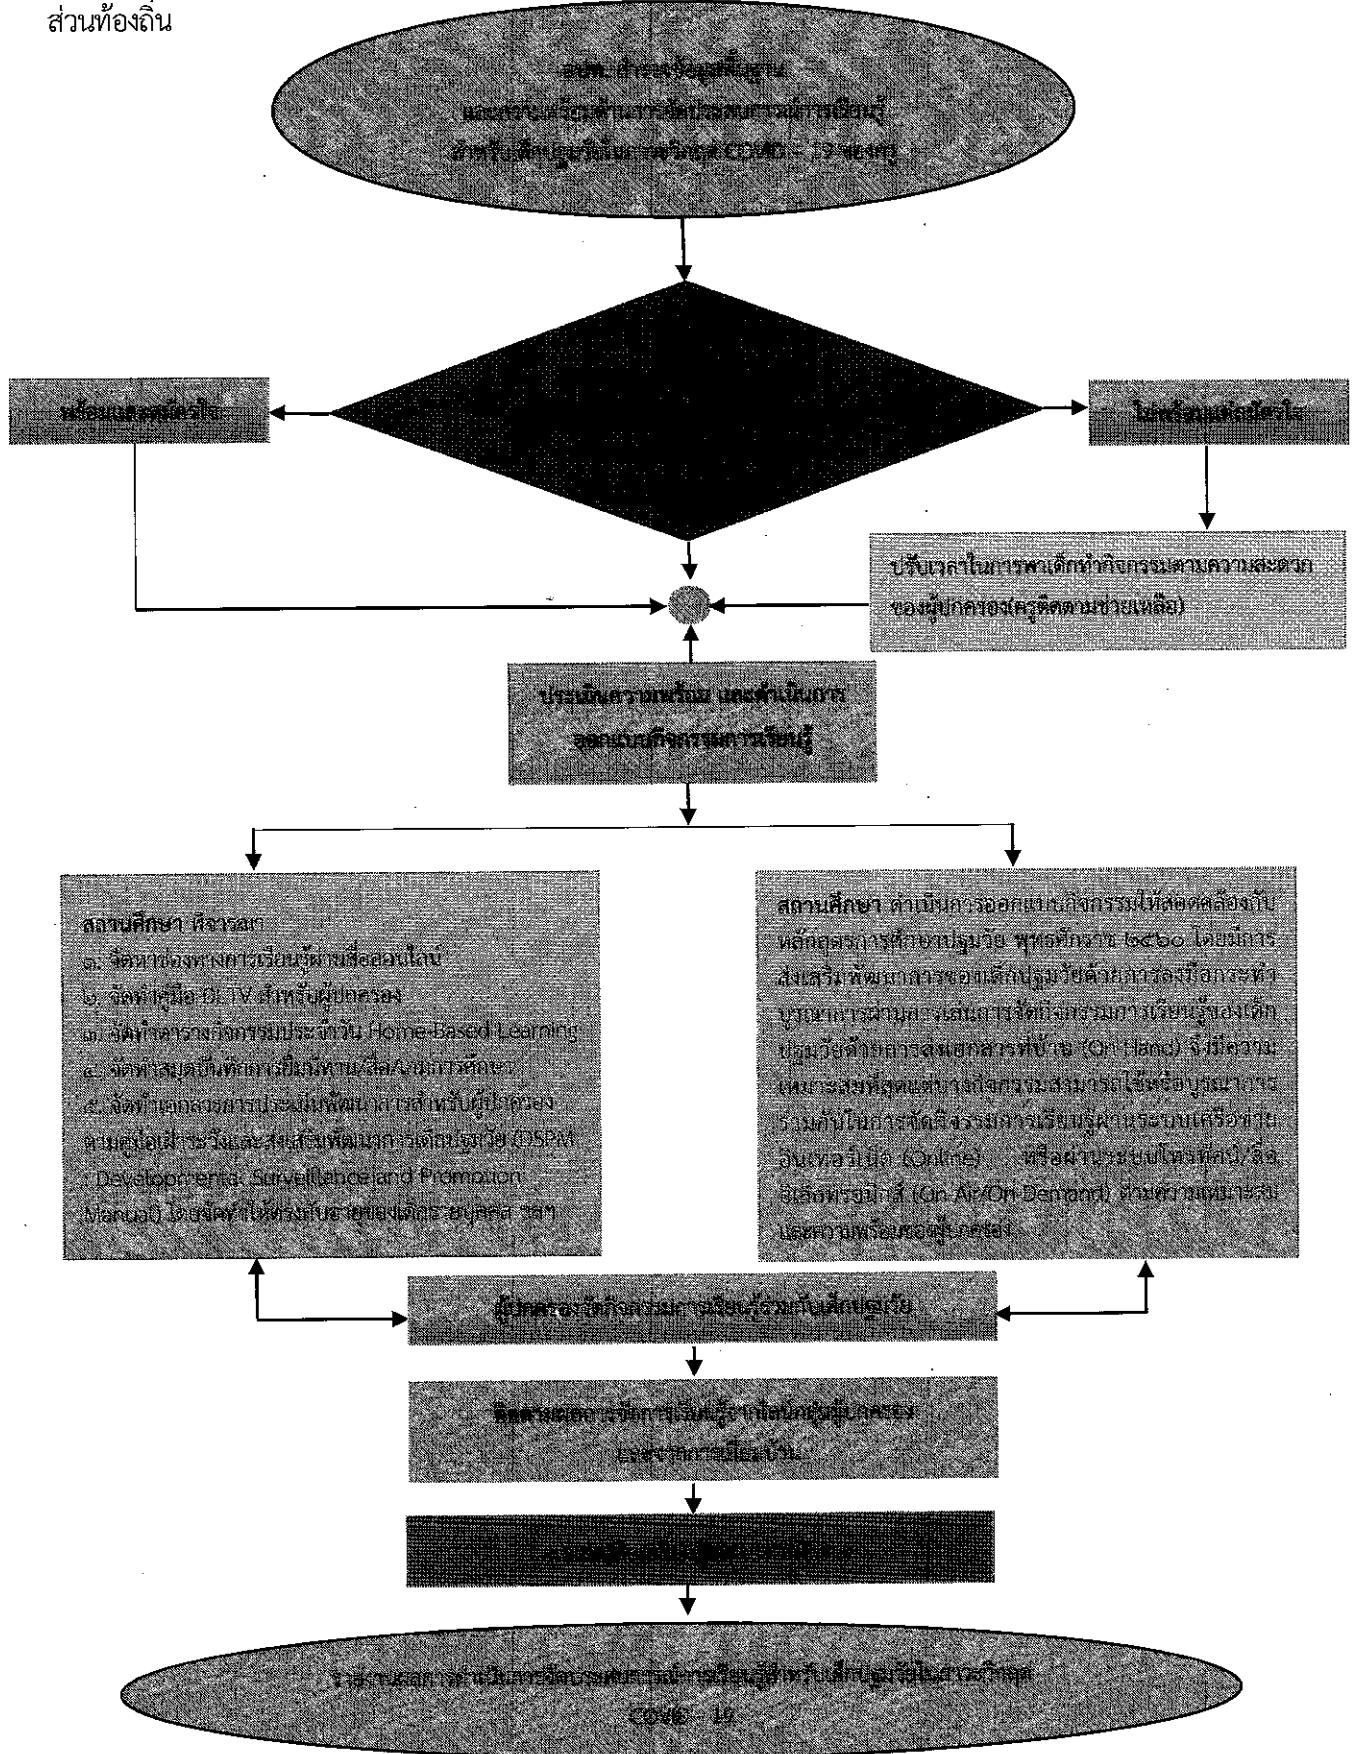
ส่วนท้องถิ่น

อปท. สำรวจข้อมูลพื้นฐาน และสภาพความพร้อมด้านการจัดประสบการณ์การเรียนรู้ สำหรับเด็กปฐมวัยในภาวะวิกฤต COVID – 19 ของครู

พร้อมและสมัครใจ

ไม่พร้อมและสมัครใจ

ปรับเวลาในการพาเด็กทำกิจกรรมตามความสะดวกของผู้ปกครอง(ครูติดตามช่วยเหลือ)

ประเมินความพร้อม และดำเนินการ ออกแบบกิจกรรมการเรียนรู้

สถานศึกษา พิจารณา
๑. จัดหาช่องทางการเรียนรู้ผ่านสื่อออนไลน์
๒. จัดทำคู่มือ DLTV สำหรับผู้ปกครอง
๓. จัดทำตารางกิจกรรมประจำวัน Home-Based Learning
๔. จัดทำสมุดบันทึกการยืมนิทาน/สื่อ/แบบการศึกษา
๕. จัดทำเอกสารการประเมินพัฒนาการสำหรับผู้ปกครอง ตามคู่มือเฝ้าระวังและส่งเสริมพัฒนาการเด็กปฐมวัย (DSPM : Developmental Surveillance and Promotion Manual) โดยจัดทำให้ตรงกับอายุของเด็กรายบุคคล ฯลฯ

สถานศึกษา ดำเนินการออกแบบกิจกรรมให้สอดคล้องกับหลักสูตรการศึกษาปฐมวัย พุทธศักราช ๒๕๖๐ โดยมีการส่งเสริมพัฒนาการของเด็กปฐมวัยด้วยการเรียนรู้การบูรณาการผ่านการเล่นการจัดกิจกรรมการเรียนรู้ของเด็กปฐมวัยด้วยการส่งเอกสารที่บ้าน (On Hand) ซึ่งมีความเหมาะสมที่สุดต่อการจัดการสอนรวมทั้งบูรณาการร่วมกันในการจัดกิจกรรมการเรียนรู้ผ่านระบบเครือข่ายอินเทอร์เน็ต (Online) หรือผ่านระบบโทรทัศน์/สื่ออิเล็กทรอนิกส์ (On Air/On Demand) ตามความเหมาะสมและความพร้อมของผู้ปกครอง

ผู้ปกครองจัดกิจกรรมการเรียนรู้ร่วมกับเด็กปฐมวัย

ติดตามผลการจัดการเรียนรู้จากเด็กหรือผู้ปกครอง ผลจากการเยี่ยมบ้าน

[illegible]

รายงานผลการดำเนินการจัดประสบการณ์การเรียนรู้สำหรับเด็กปฐมวัยในภาวะวิกฤต COVID - 19